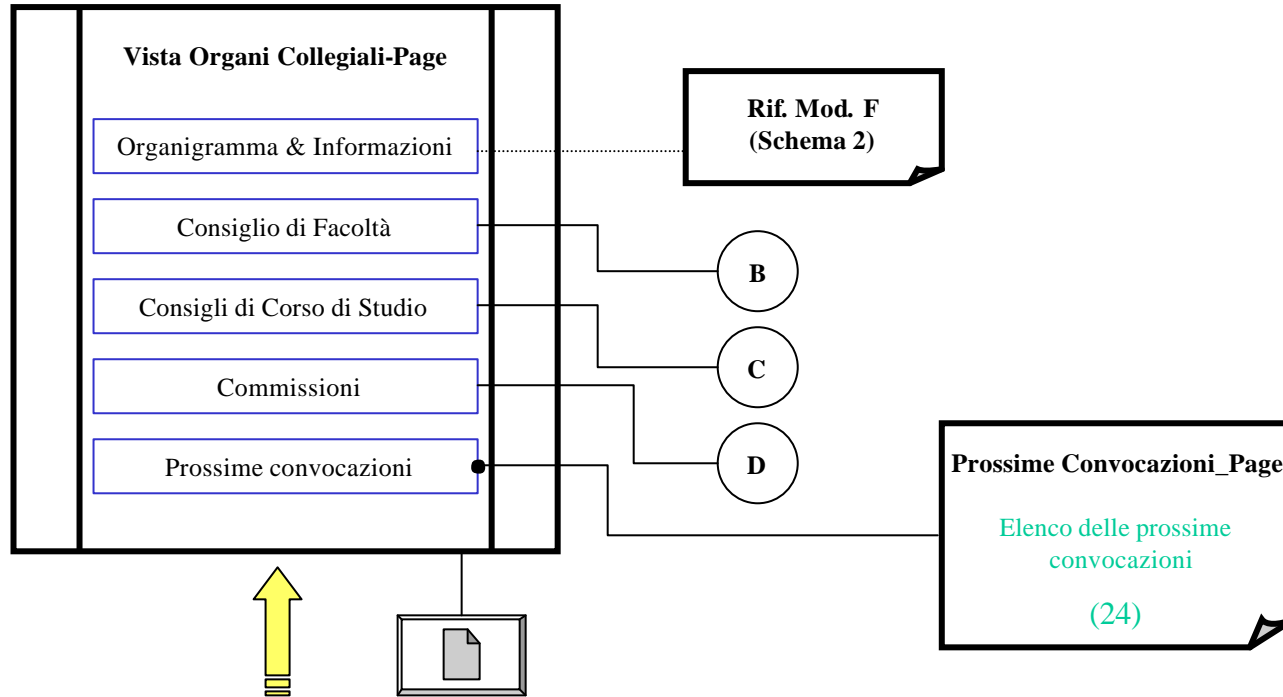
Vista Organi Collegiali-Page

Organigramma & Informazioni

Consiglio di Facoltà

Consigli di Corso di Studio

Commissioni

Prossime convocazioni

Rif. Mod. F
(Schema 2)

B

C

D

Prossime Convocazioni_Page

Elenco delle prossime convocazioni

(24)